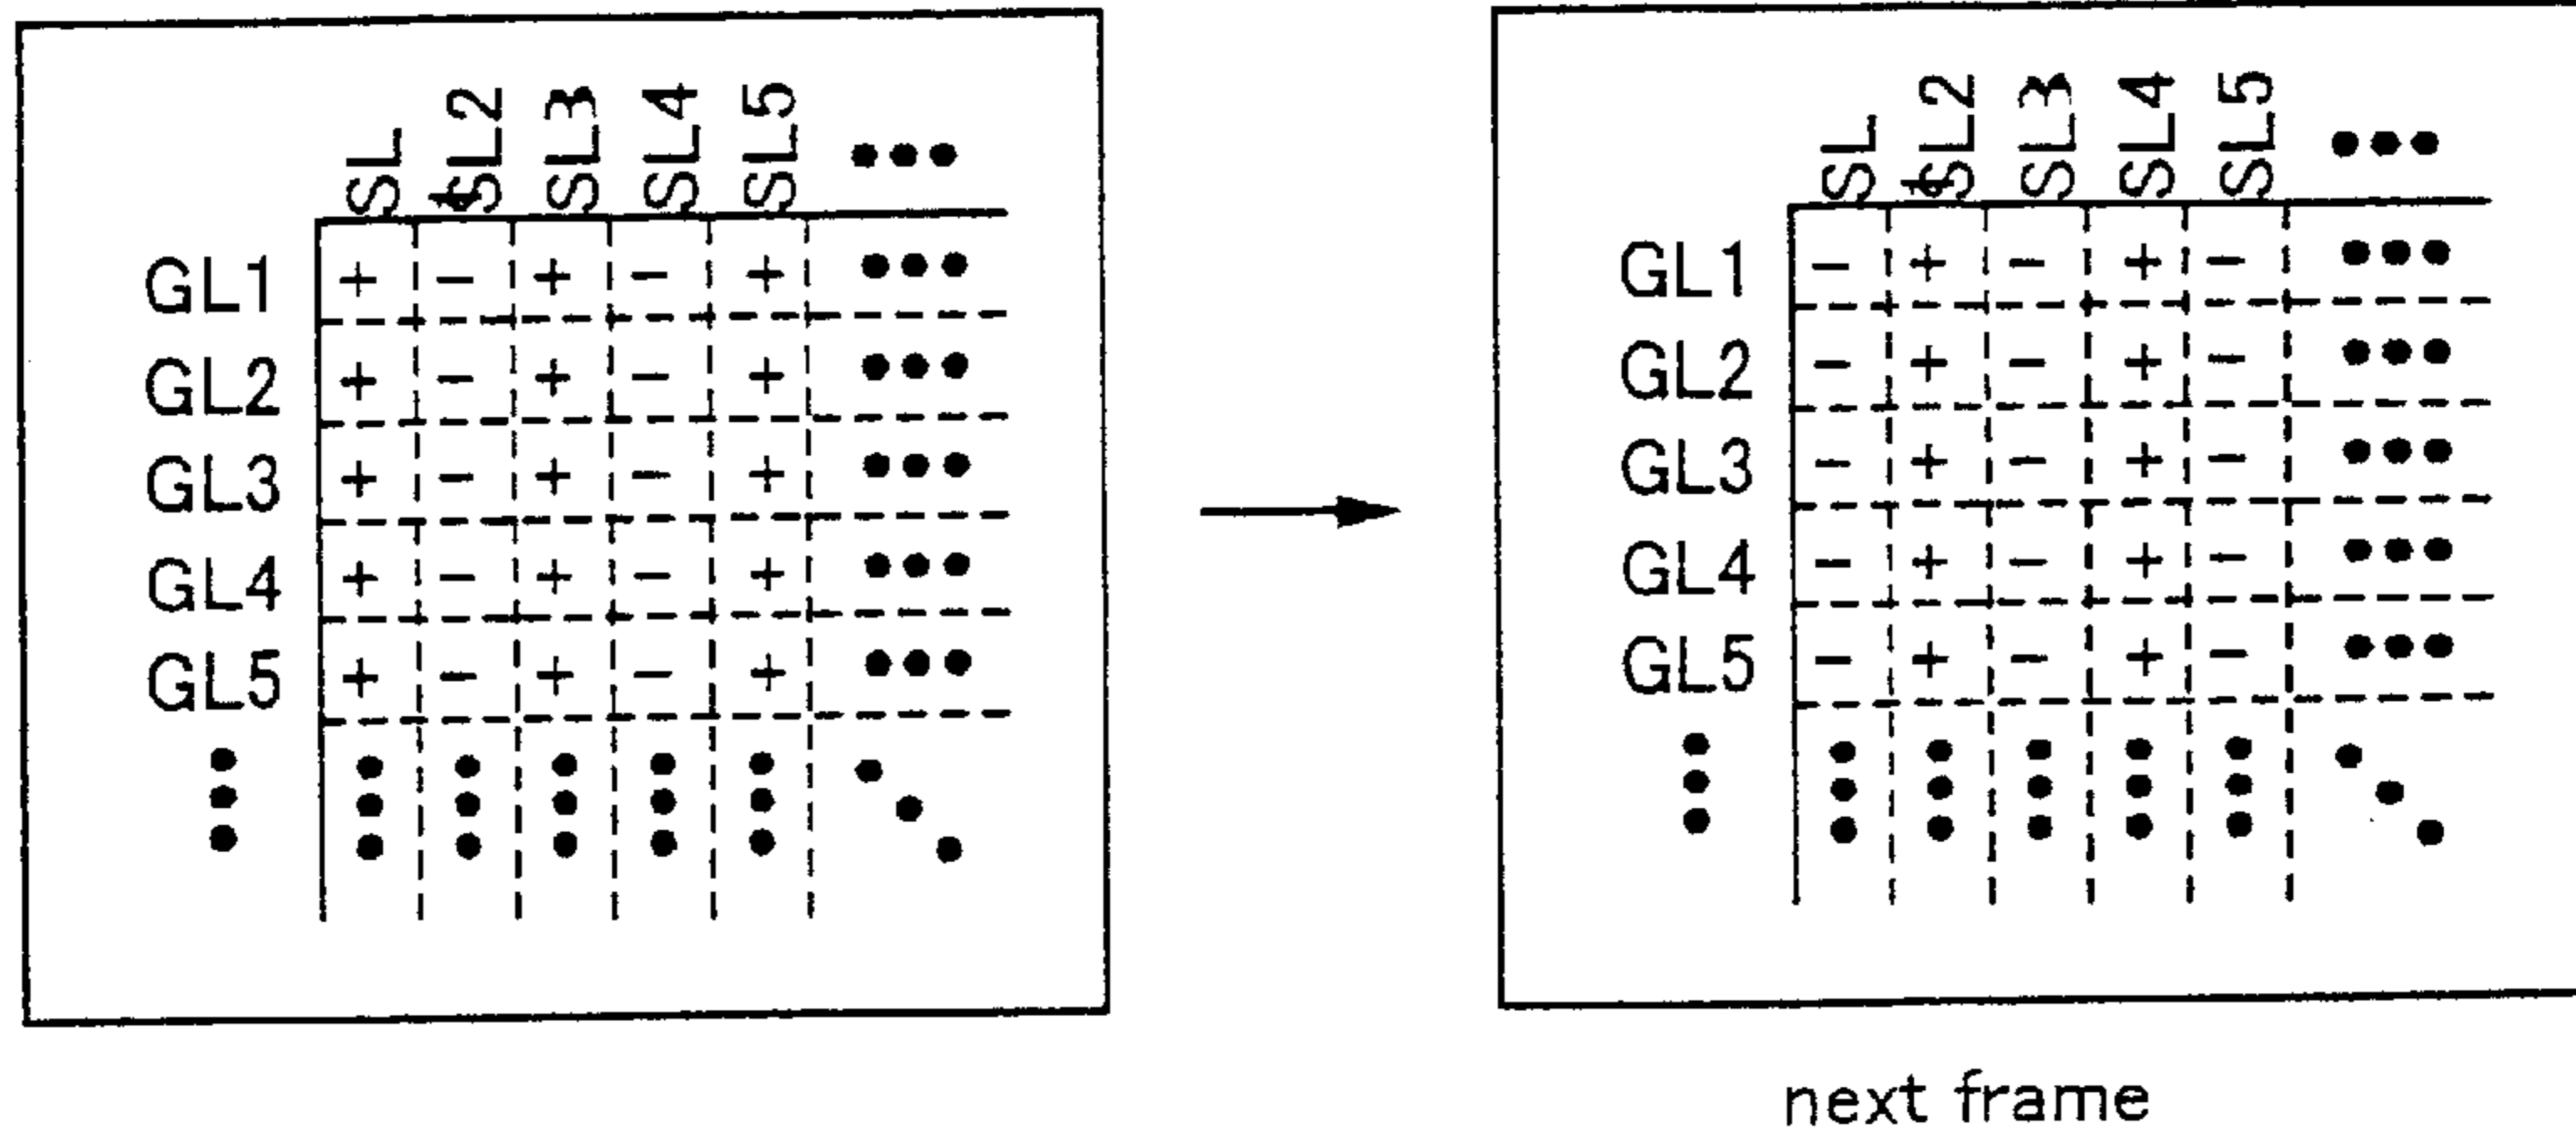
| | SL | SL2 | SL3 | SL4 | SL5 | ••• |
|---|---|---|---|---|---|---|
| GL1 | + | − | + | − | + | ••• |
| GL2 | + | − | + | − | + | ••• |
| GL3 | + | − | + | − | + | ••• |
| GL4 | + | − | + | − | + | ••• |
| GL5 | + | − | + | − | + | ••• |
| ⋮ | ⋮ | ⋮ | ⋮ | ⋮ | ⋮ | ⋱ |

| | SL | SL2 | SL3 | SL4 | SL5 | ••• |
|---|---|---|---|---|---|---|
| GL1 | − | + | − | + | − | ••• |
| GL2 | − | + | − | + | − | ••• |
| GL3 | − | + | − | + | − | ••• |
| GL4 | − | + | − | + | − | ••• |
| GL5 | − | + | − | + | − | ••• |
| ⋮ | ⋮ | ⋮ | ⋮ | ⋮ | ⋮ | ⋱ |

next frame